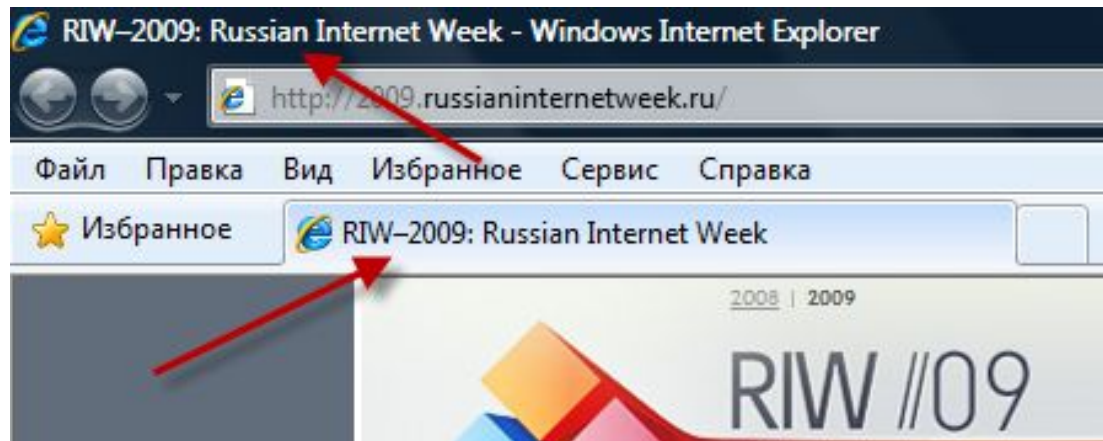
RIW–2009: Russian Internet Week - Windows Internet Explorer

http://2009.russianinternetweek.ru/

Файл Правка Вид Избранное Сервис Справка

Избранное RIW–2009: Russian Internet Week

2008 | 2009

RIW //09